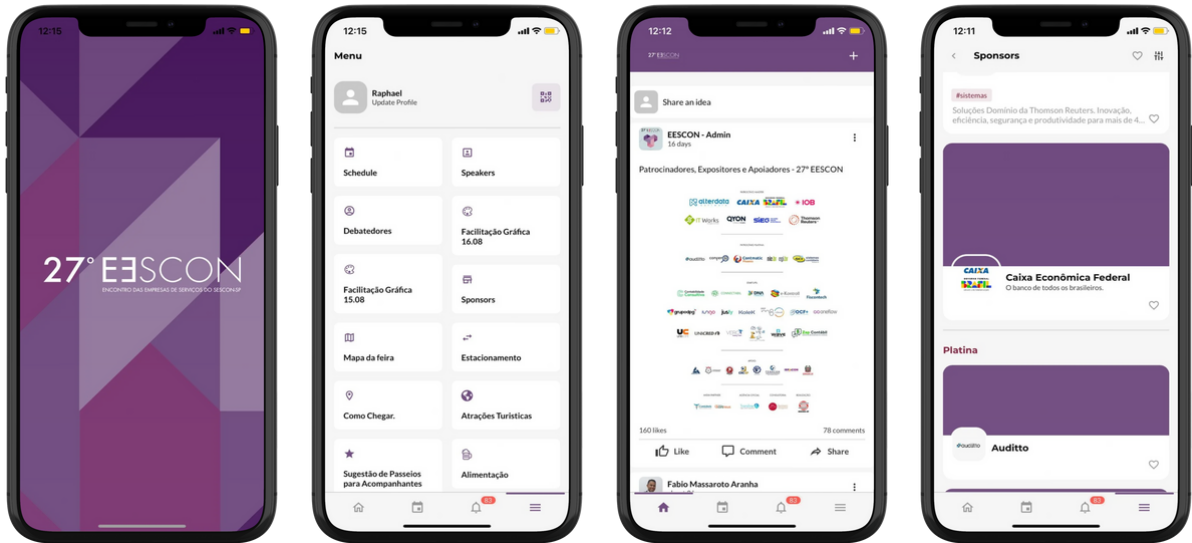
12:15

27° EESCON
ENCONTRO DAS EMPRESAS DE SERVIÇOS DO SESCON-SP

12:15

Menu

Raphael
Update Profile

Schedule
Speakers
Debatedores
Facilitação Gráfica 16.08
Facilitação Gráfica 15.08
Sponsors
Mapa da feira
Estacionamento
Como Chegar.
Atrações Turisticas
Sugestão de Passeios para Acompanhantes
Alimentação

83

12:12

27° EESCON

Share an idea

EESCON - Admin
16 days

Patrocinadores, Expositores e Apoiadores - 27° EESCON

alterdata CAIXA IOB
IT Works QYON SIEG Thomson Reuters

160 likes
78 comments

Like
Comment
Share

Fabio Massaroto Aranha

83

12:11

Sponsors

#sistemas
Soluções Domínio da Thomson Reuters. Inovação, eficiência, segurança e produtividade para mais de 4...

CAIXA
Caixa Econômica Federal
O banco de todos os brasileiros.

Platina

auditto
Auditto

83